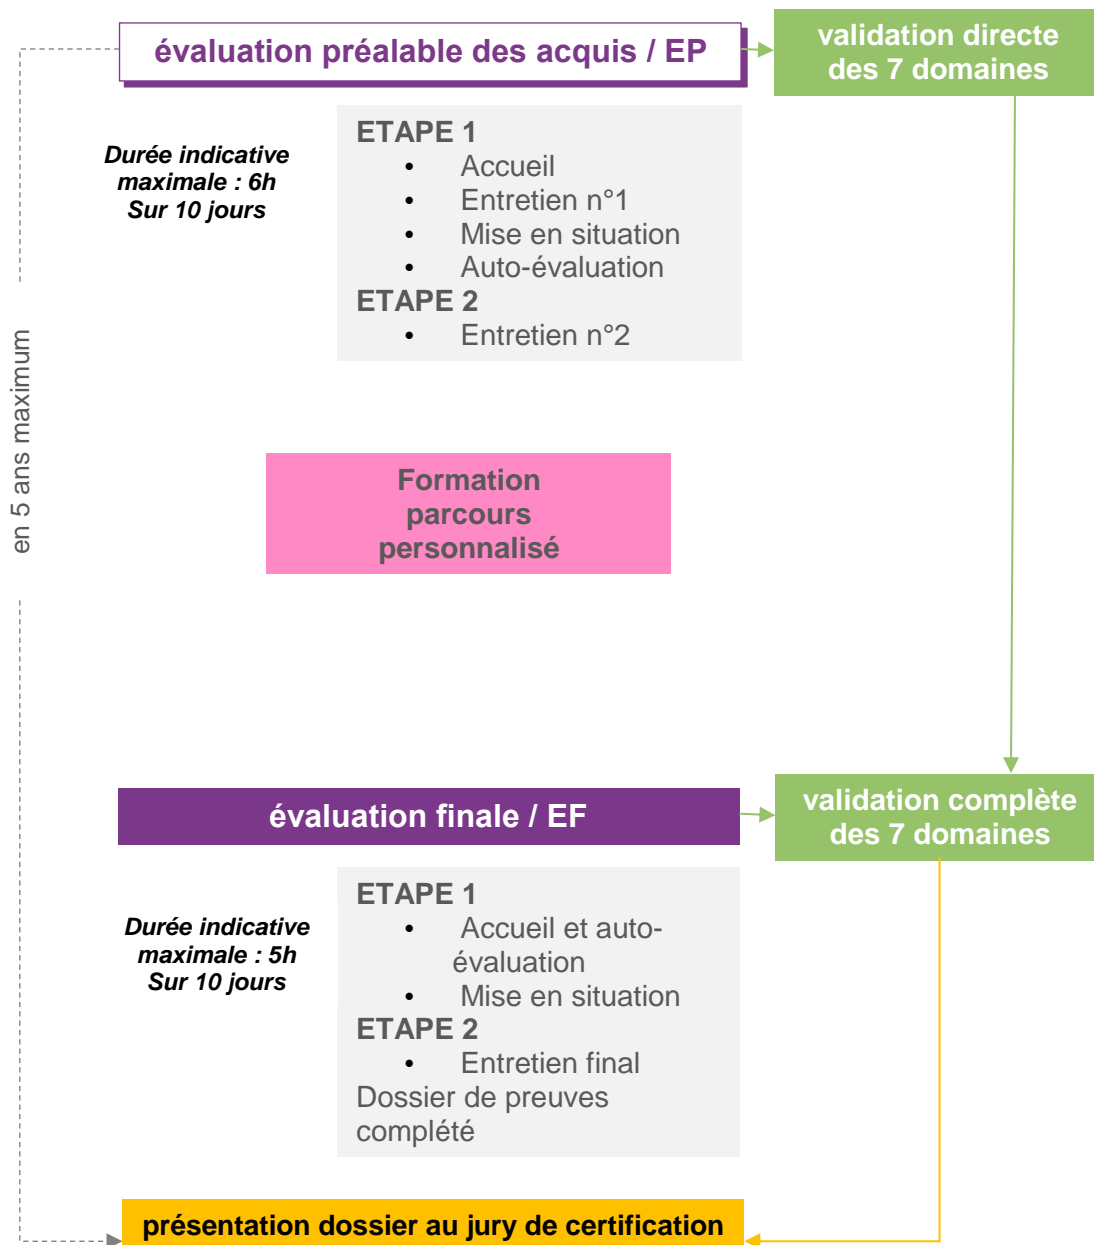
évaluation préalable des acquis / EP

validation directe des 7 domaines

Durée indicative maximale : 6h Sur 10 jours

ETAPE 1
• Accueil
• Entretien n°1
• Mise en situation
• Auto-évaluation
ETAPE 2
• Entretien n°2

en 5 ans maximum

Formation parcours personnalisé

évaluation finale / EF

validation complète des 7 domaines

Durée indicative maximale : 5h Sur 10 jours

ETAPE 1
• Accueil et auto-évaluation
• Mise en situation
ETAPE 2
• Entretien final
Dossier de preuves complété

présentation dossier au jury de certification